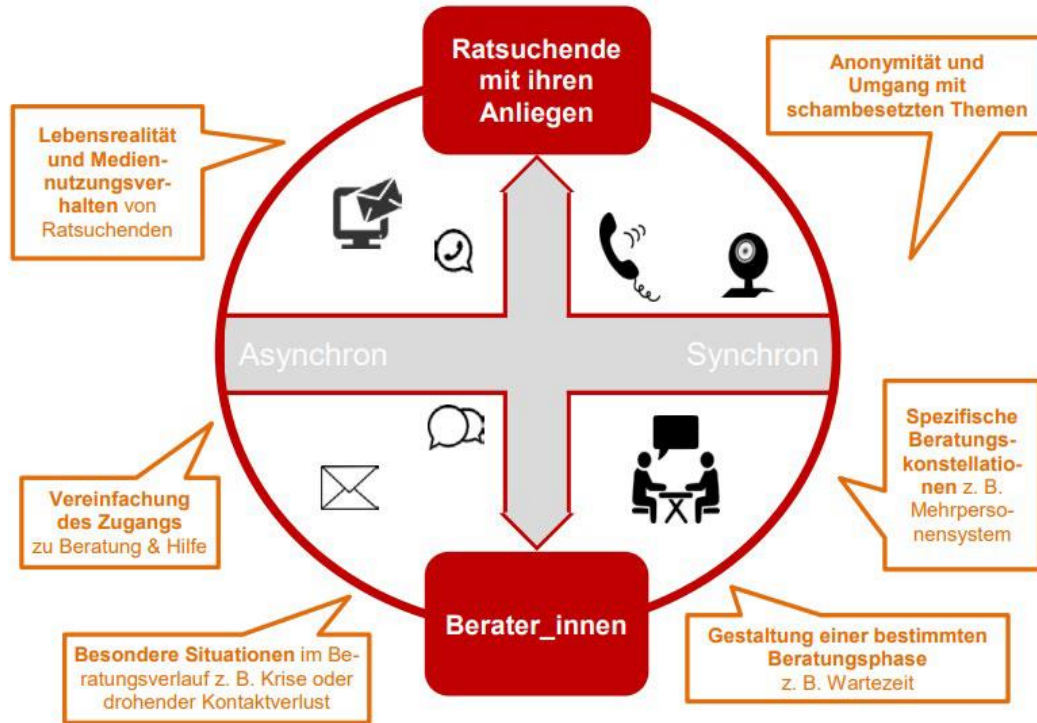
Ratsuchende mit ihren Anliegen

Anonymität und Umgang mit schambesetzten Themen

Lebensrealität und Mediennutzungsverhalten von Ratsuchenden

Asynchron

Synchron

Spezifische Beratungskonstellationen z. B. Mehrpersonensystem

Vereinfachung des Zugangs zu Beratung & Hilfe

Berater_innen

Besondere Situationen im Beratungsverlauf z. B. Krise oder drohender Kontaktverlust

Gestaltung einer bestimmten Beratungsphase z. B. Wartezeit